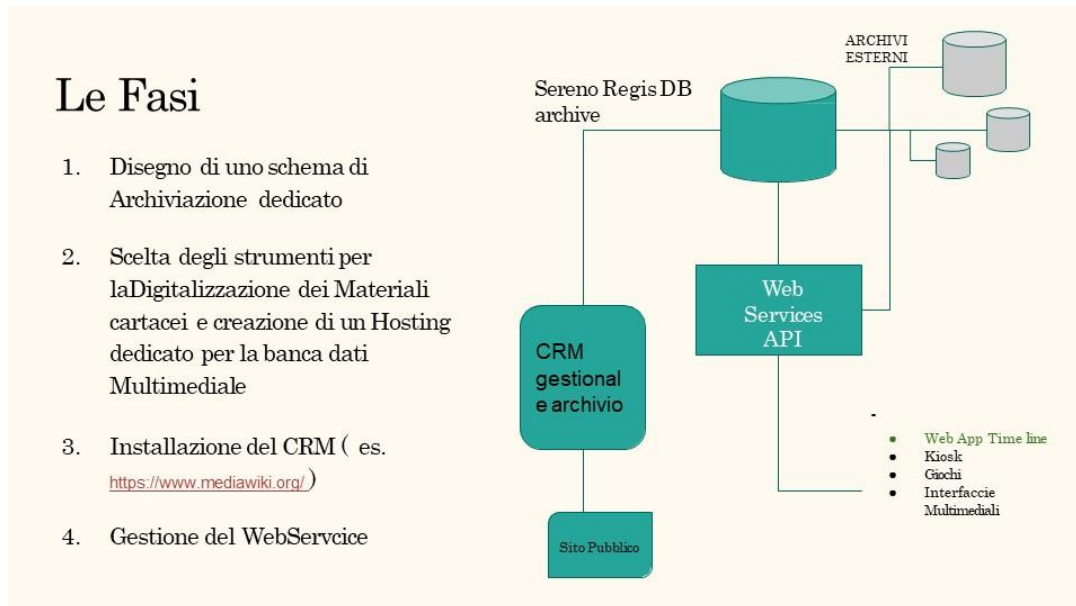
Le Fasi

1. Disegno di uno schema di Archiviazione dedicato

2. Scelta degli strumenti per laDigitalizzazione dei Materiali cartacei e creazione di un Hosting dedicato per la banca dati Multimediale

3. Installazione del CRM ( es. https://www.mediawiki.org/ )

4. Gestione del WebServcice

ARCHIVI ESTERNI

Sereno Regis DB archive

Web Services API

CRM gestional e archivio

Sito Pubblico

- Web App Time line
- Kiosk
- Giochi
- Interfaccie Multimediali